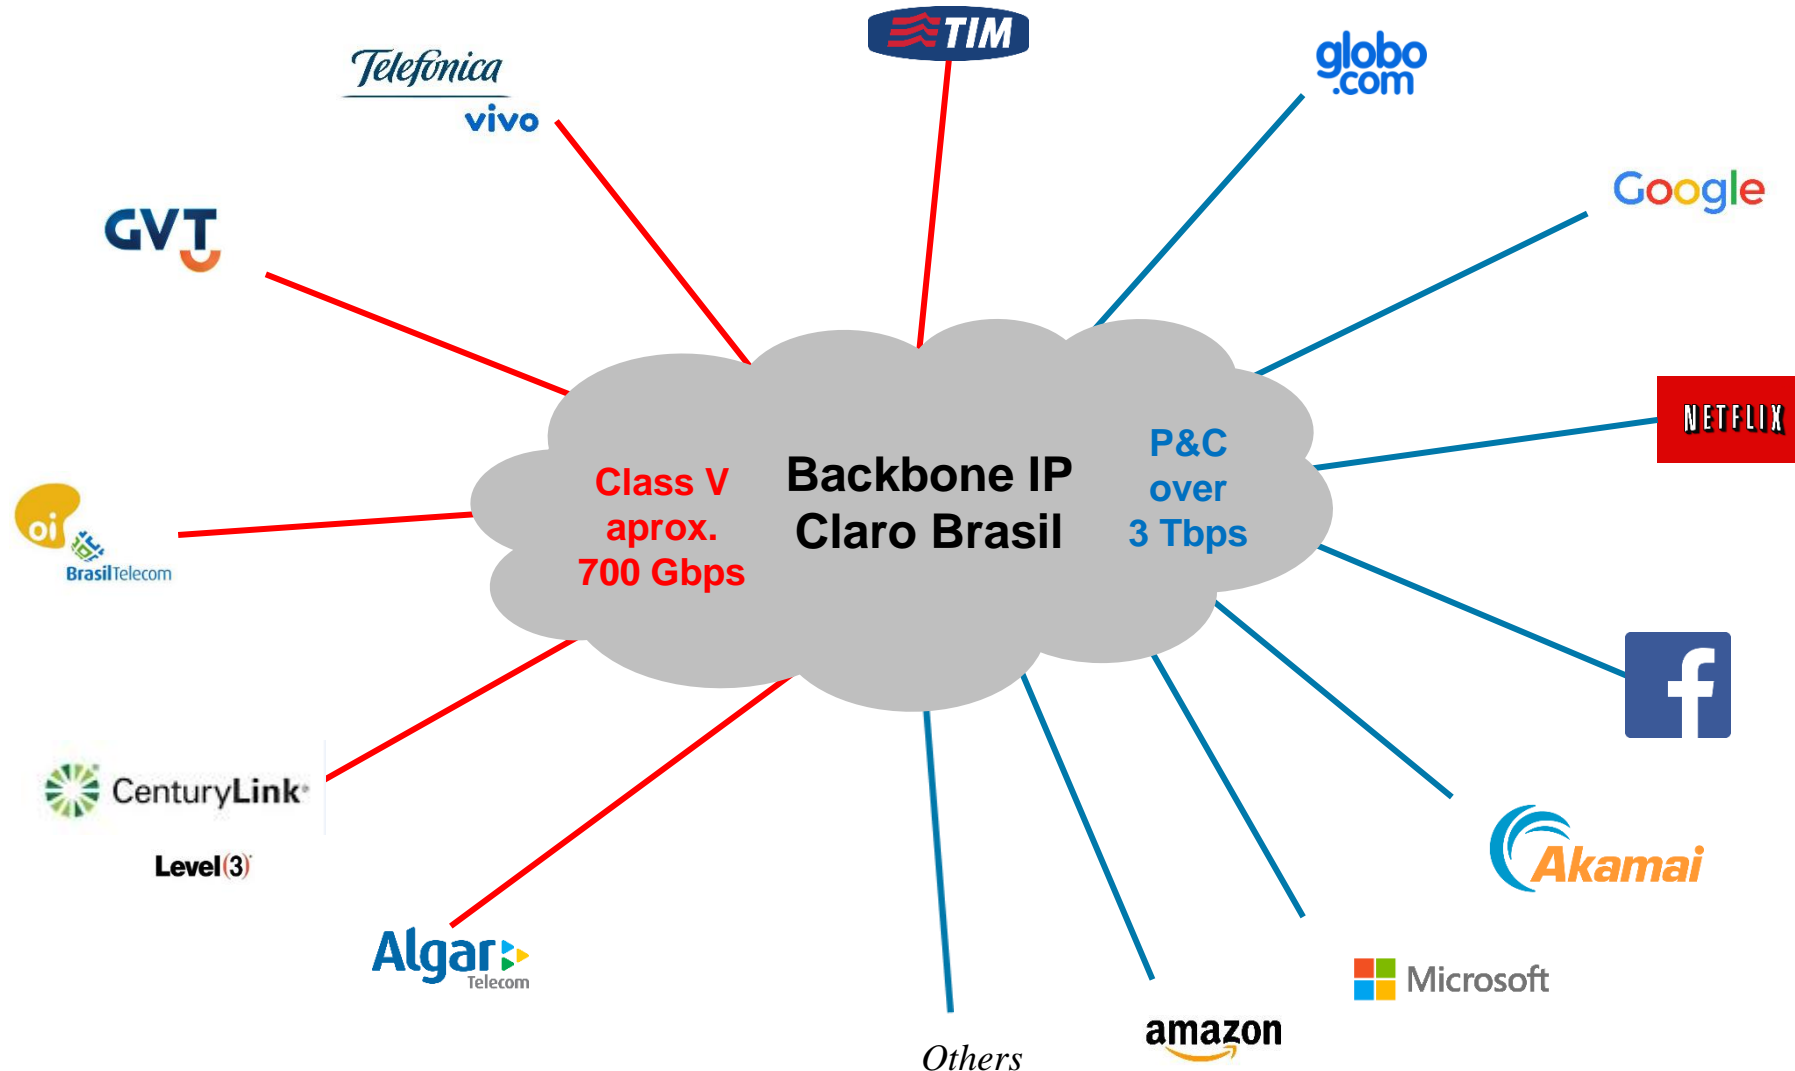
TIM

Telefonica
vivo

globo
.com

Google

GVT

NETFLIX

Class V
aprox.
700 Gbps

Backbone IP
Claro Brasil

P&C
over
3 Tbps

oi
BrasilTelecom

f

CenturyLink

Level(3)

Akamai

Algar
Telecom

Microsoft

Others

amazon